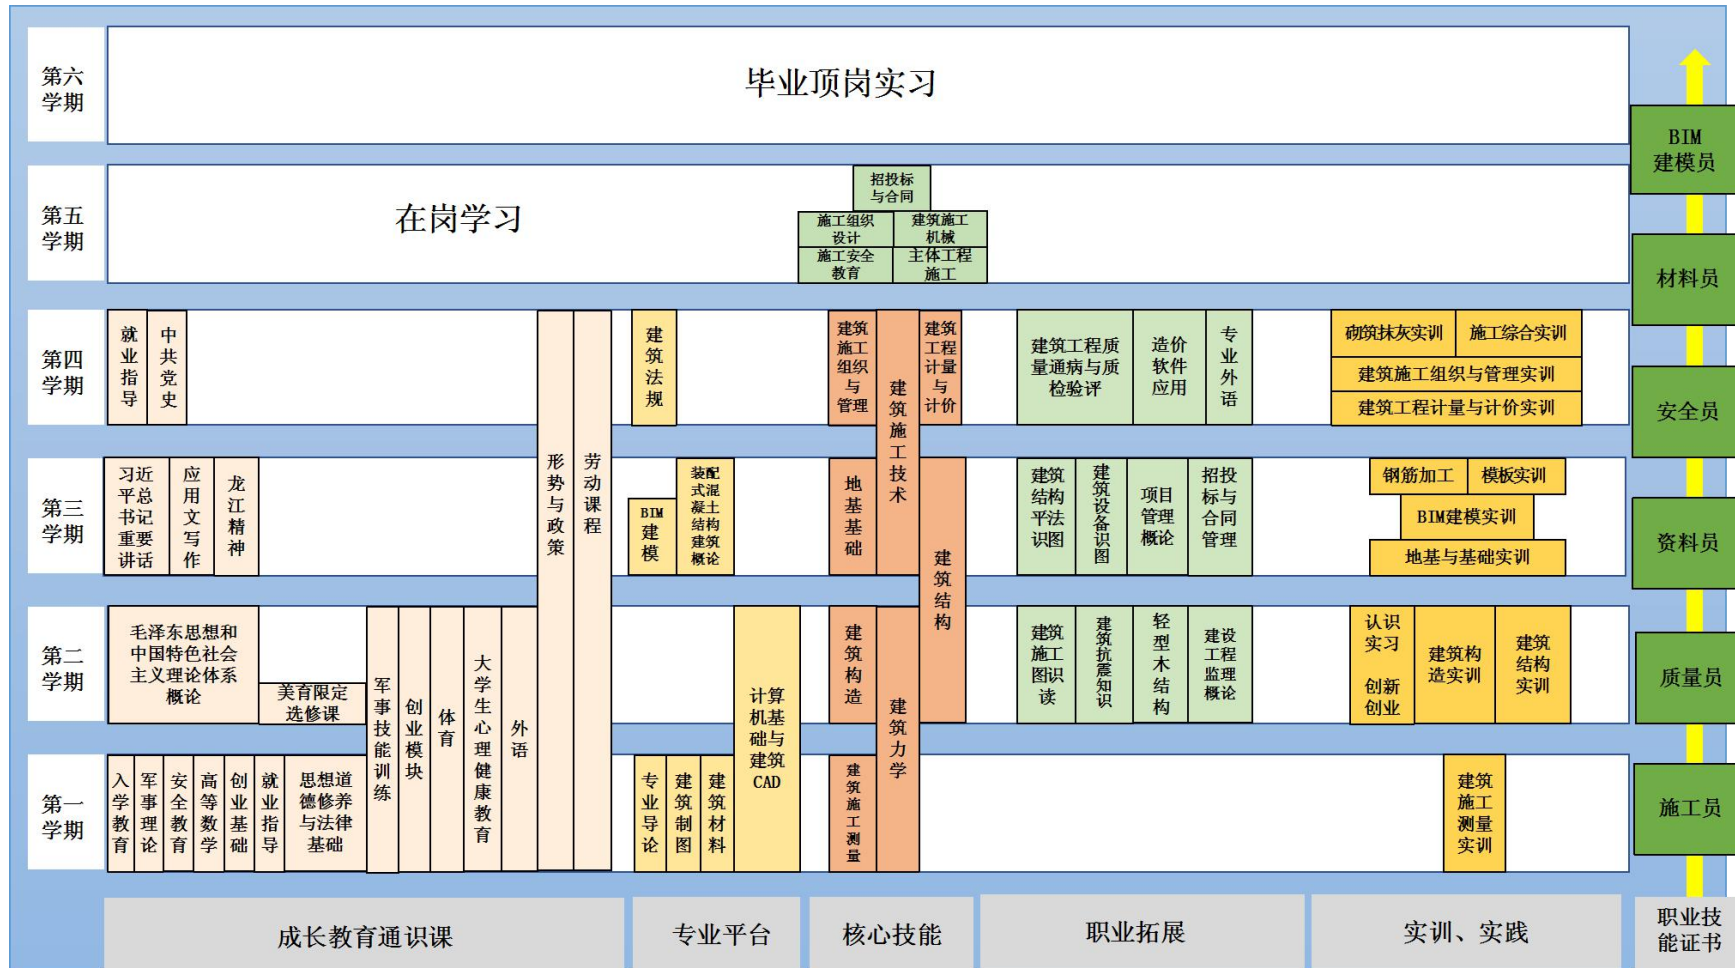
第六学期
毕业顶岗实习
BIM建模员

第五学期
在岗学习
招投标与合同
施工组织设计
建筑施工机械
施工安全教育
主体工程施工
材料员

第四学期
就业指导
中共党史
形势与政策
劳动课程
建筑法规
建筑施工组织与管理
建筑施工技术
建筑工程计量与计价
建筑工程质量通病与质检验评
造价软件应用
专业外语
砌筑抹灰实训
施工综合实训
建筑施工组织与管理实训
建筑工程计量与计价实训
安全员

第三学期
习近平总书记重要讲话
应用文写作
龙江精神
BIM建模
装配式混凝土结构建筑概论
地基基础
建筑结构
建筑结构平法识图
建筑设备识图
项目管理概论
招投标与合同管理
钢筋加工
模板实训
BIM建模实训
地基与基础实训
资料员

第二学期
毛泽东思想和中国特色社会主义理论体系概论
美育限定选修课
军事技能训练
创业模块
体育
大学生心理健康教育
外语
计算机基础与建筑CAD
建筑构造
建筑力学
建筑施工图识读
建筑抗震知识
轻型木结构
建设工程监理概论
认识实习
创新创业
建筑构造实训
建筑结构实训
质量员

第一学期
入学教育
军事理论
安全教育
高等数学
创业基础
就业指导
思想道德修养与法律基础
专业导论
建筑制图
建筑材料
建筑施工测量
建筑施工测量实训
施工员

成长教育通识课
专业平台
核心技能
职业拓展
实训、实践
职业技能证书